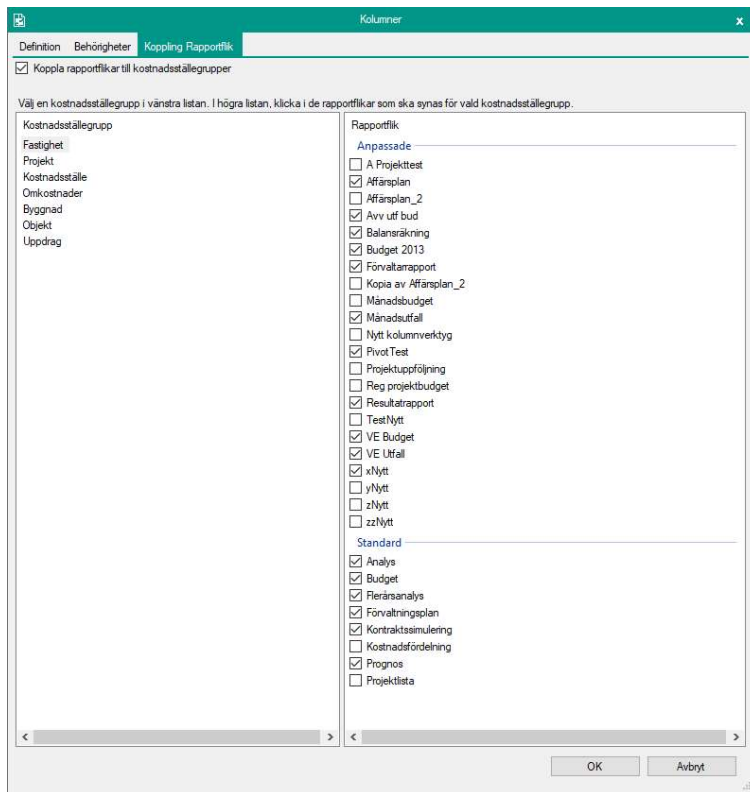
Kolumner

Definition
Behörigheter
Koppling Rapportflik

Koppla rapportflikar till kostnadsställegrupper

Välj en kostnadsställegrupp i vänstra listan. I högra listan, klicka i de rapportflikar som ska synas för vald kostnadsställegrupp.

Kostnadsställegrupp
Fastighet
Projekt
Kostnadsställe
Omkostnader
Byggnad
Objekt
Uppdrag

Rapportflik
Anpassade
A Projekttest
Affärsplan
Affärsplan_2
Avv utf bud
Balansräkning
Budget 2013
Förvaltarrapport
Kopia av Affärsplan_2
Månadsbudget
Månadsutfall
Nytt kolumnverktyg
PivotTest
Projektuppföljning
Reg projektbudget
Resultatrapport
TestNytt
VE Budget
VE Utfall
xNytt
yNytt
zNytt
zzNytt
Standard
Analys
Budget
Flerårsanalys
Förvaltningsplan
Kontraktssimulering
Kostnadsfördelning
Prognos
Projektlista

OK
Avbryt